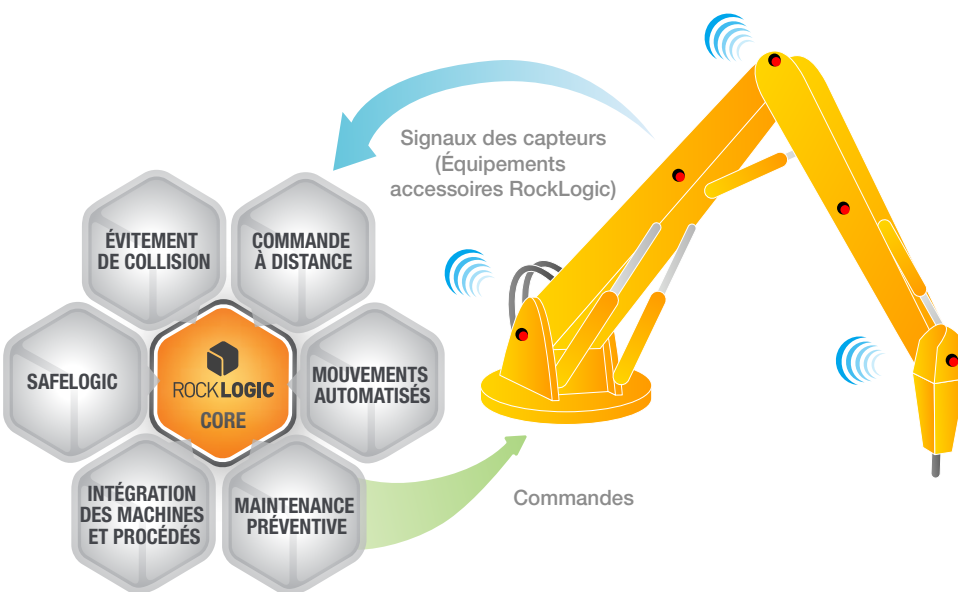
Signaux des capteurs
(Équipements
accessoires RockLogic)

ÉVITEMENT
DE COLLISION

COMMANDE
À DISTANCE

SAFELOGIC

ROCKLOGIC
CORE

MOUVEMENTS
AUTOMATISÉS

INTÉGRATION
DES MACHINES
ET PROCÉDÉS

MAINTENANCE
PRÉVENTIVE

Commandes